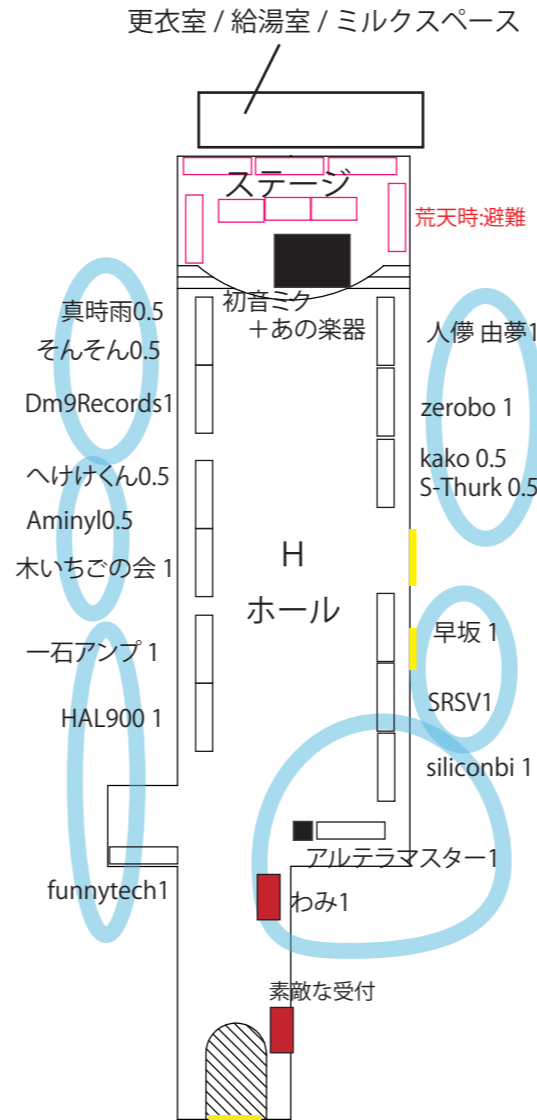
更衣室 / 給湯室 / ミルクスペース

ステージ

荒天時:避難

初音ミク
＋あの楽器

真時雨0.5
そんそん0.5
Dm9Records1

へけけくん0.5
Aminyl0.5
木いちごの会 1

一石アンプ 1
HAL900 1

funnytech1

人儚 由夢1
zerobo 1
kako 0.5
S-Thurk 0.5

H
ホール

早坂 1
SRSV1
siliconbi 1

アルテラマスター1
わみ1

素敵な受付